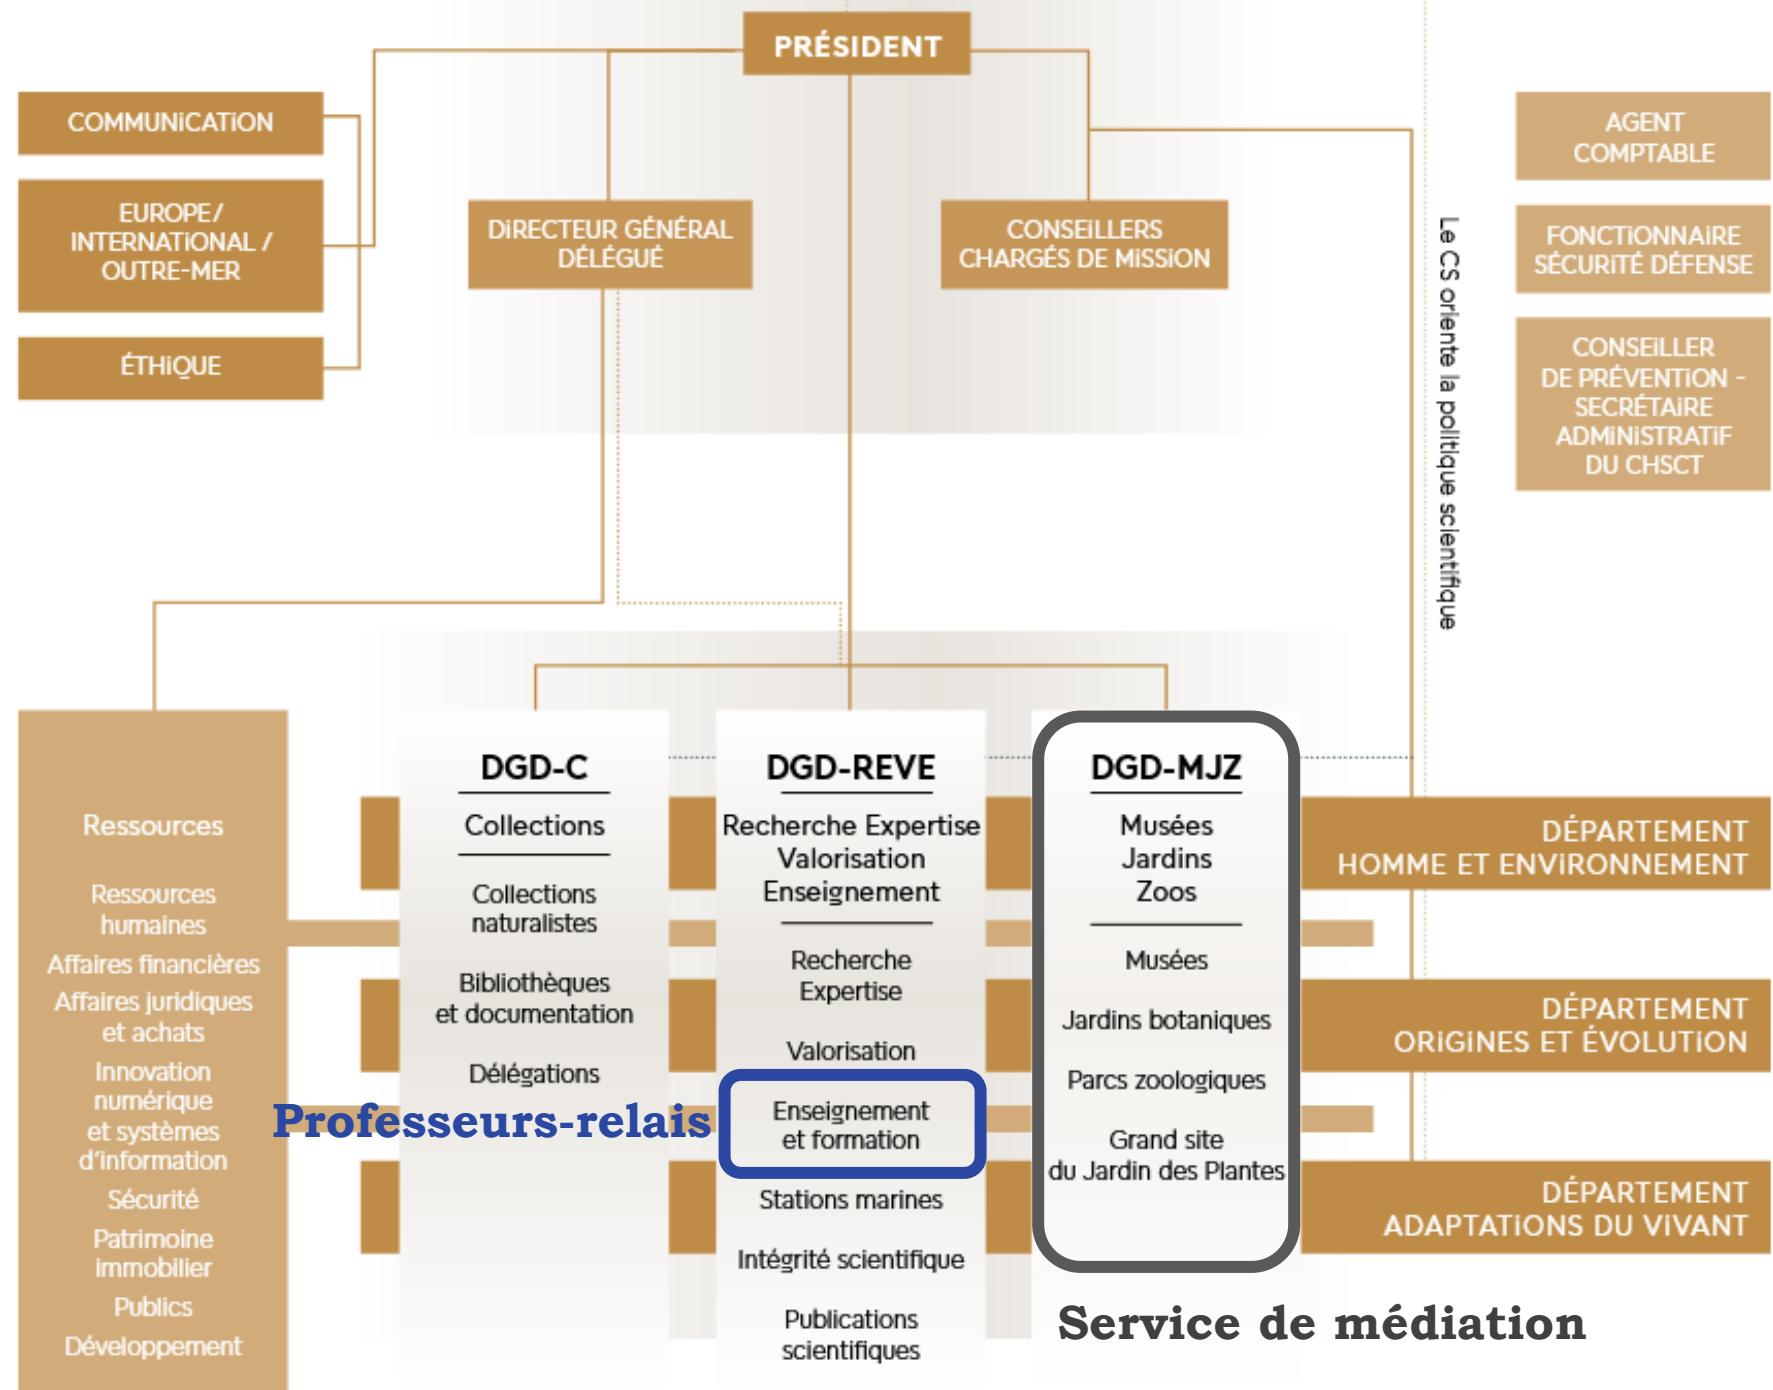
PRÉSIDENT

COMMUNICATION

EUROPE/ INTERNATIONAL / OUTRE-MER

ÉTHIQUE

DIRECTEUR GÉNÉRAL DÉLÉGUÉ

CONSEILLERS CHARGÉS DE MISSION

AGENT COMPTABLE

FONCTIONNAIRE SÉCURITÉ DÉFENSE

CONSEILLER DE PRÉVENTION - SECRÉTAIRE ADMINISTRATIF DU CHSCT

Le CS oriente la politique scientifique

Ressources

Ressources humaines

Affaires financières

Affaires juridiques et achats

Innovation numérique et systèmes d'information

Sécurité

Patrimoine immobilier

Publics

Développement

DGD-C

Collections

Collections naturalistes

Bibliothèques et documentation

Délégations

DGD-REVE

Recherche Expertise Valorisation Enseignement

Recherche Expertise

Valorisation

Enseignement et formation

Stations marines

Intégrité scientifique

Publications scientifiques

DGD-MJZ

Musées Jardins Zoos

Musées

Jardins botaniques

Parcs zoologiques

Grand site du Jardin des Plantes

DÉPARTEMENT HOMME ET ENVIRONNEMENT

DÉPARTEMENT ORIGINES ET ÉVOLUTION

DÉPARTEMENT ADAPTATIONS DU VIVANT

Professeurs-relais

Service de médiation